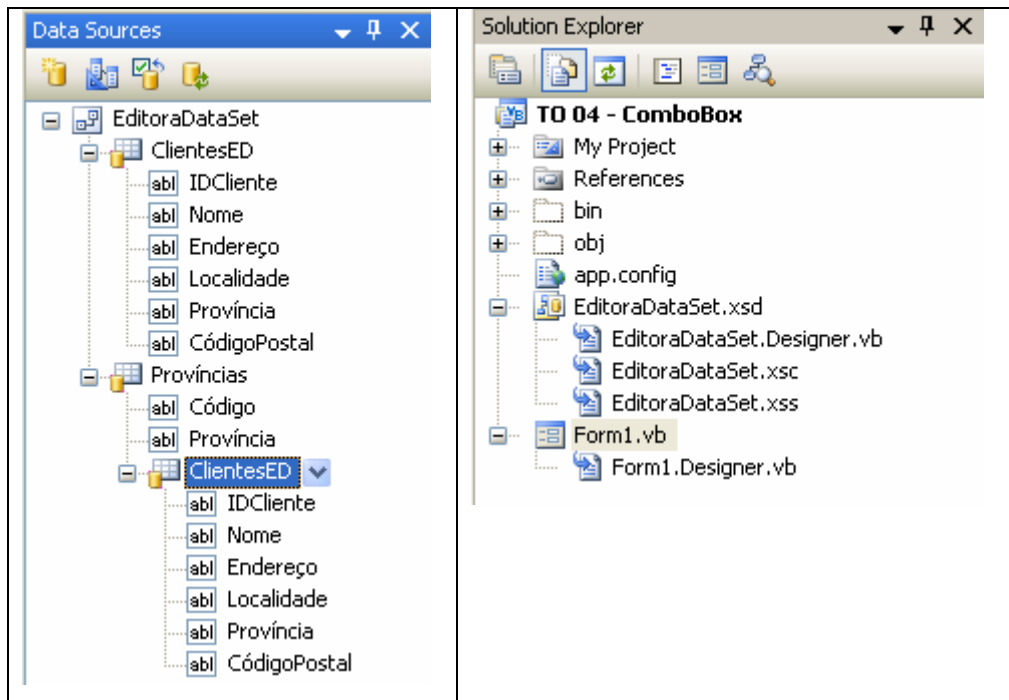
Data Sources

EditoraDataSet
ClientesED
abl IDCliente
abl Nome
abl Endereço
abl Localidade
abl Província
abl CódigoPostal
Províncias
abl Código
abl Província
ClientesED
abl IDCliente
abl Nome
abl Endereço
abl Localidade
abl Província
abl CódigoPostal

Solution Explorer

TO 04 - ComboBox
My Project
References
bin
obj
app.config
EditoraDataSet.xsd
EditoraDataSet.Designer.vb
EditoraDataSet.xsc
EditoraDataSet.xss
Form1.vb
Form1.Designer.vb